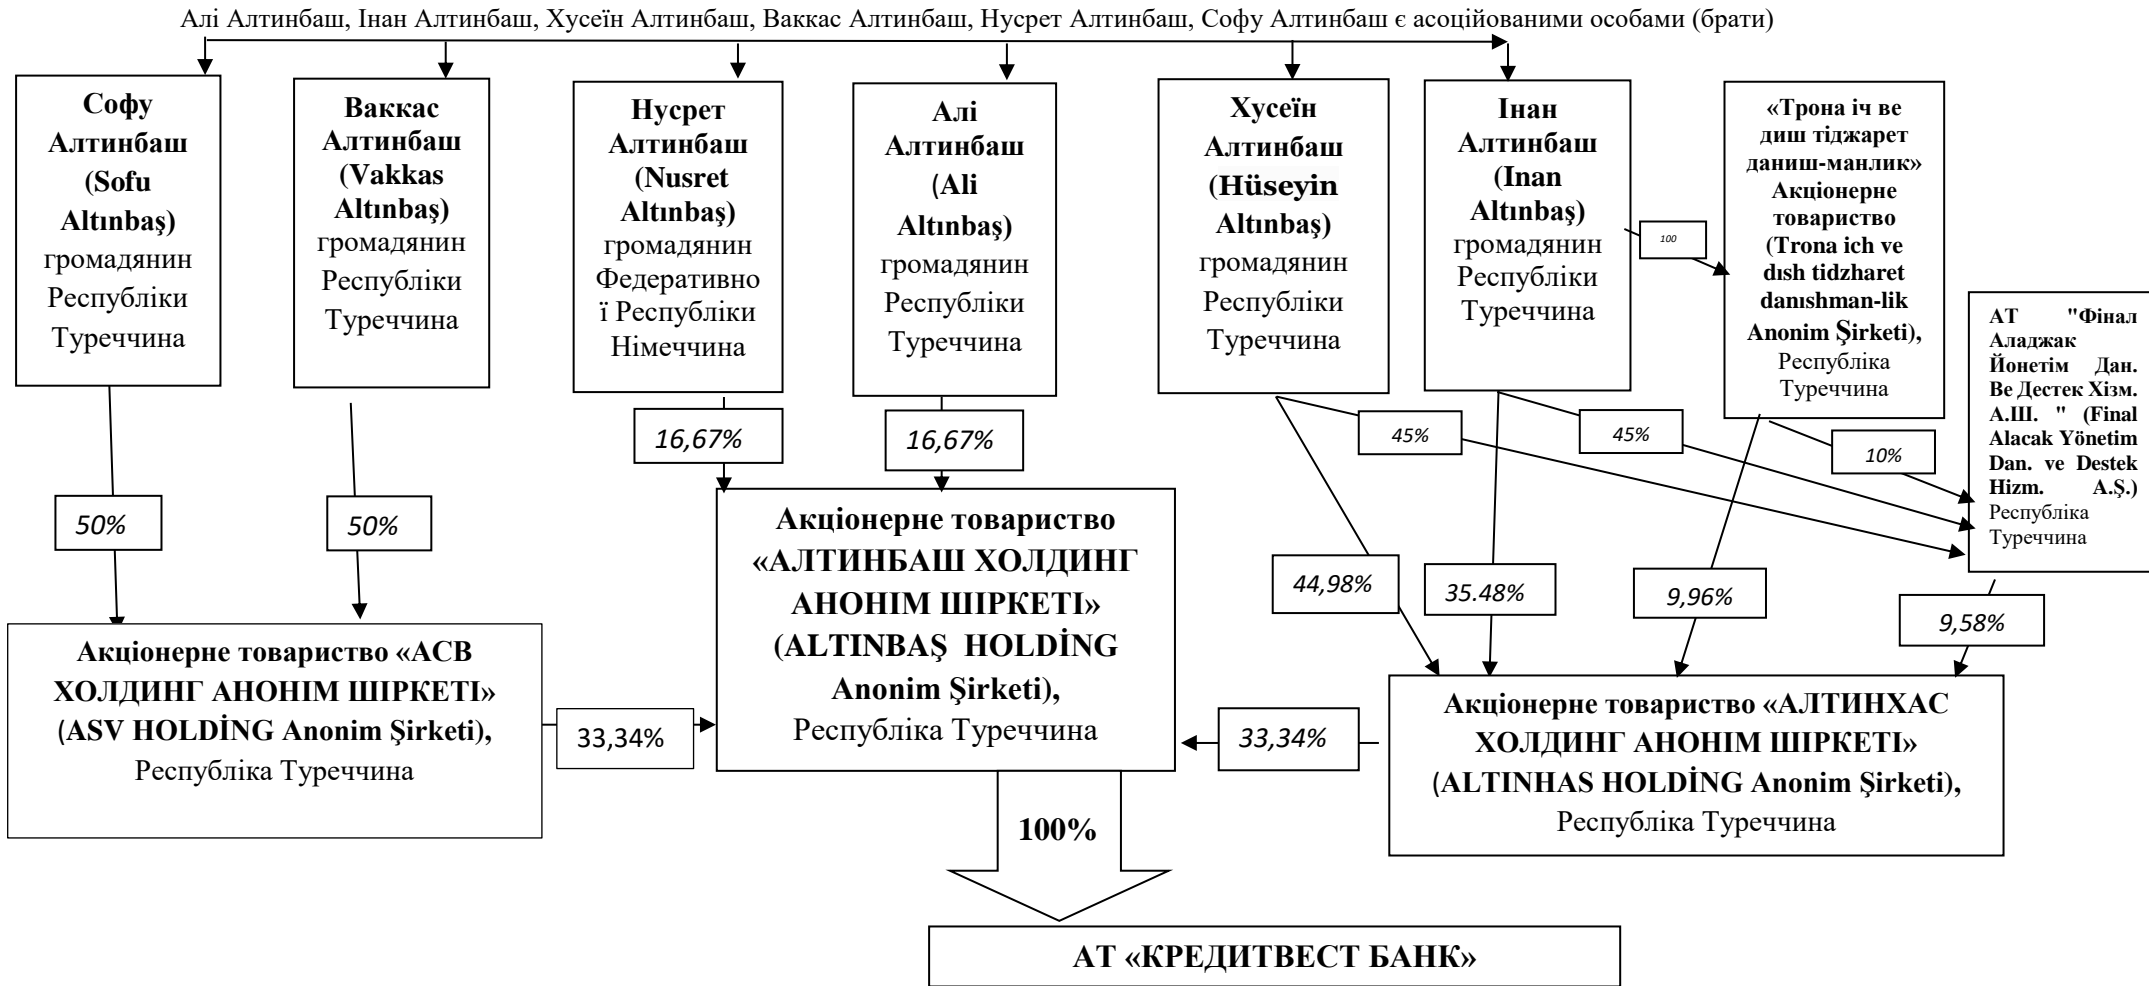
Алі Алтинбаш, Інан Алтинбаш, Хусеїн Алтинбаш, Ваккас Алтинбаш, Нусрет Алтинбаш, Софу Алтинбаш є асоційованими особами (брати)

Софу Алтинбаш (Sofu Altınbaş) громадянин Республіки Туреччина

Ваккас Алтинбаш (Vakkas Altınbaş) громадянин Республіки Туреччина

Нусрет Алтинбаш (Nusret Altınbaş) громадянин Федеративної Республіки Німеччина

Алі Алтинбаш (Ali Altınbaş) громадянин Республіки Туреччина

Хусеїн Алтинбаш (Hüseyin Altınbaş) громадянин Республіки Туреччина

Інан Алтинбаш (Inan Altınbaş) громадянин Республіки Туреччина

«Трона іч ве диш тіджарет даниш-манлик» Акціонерне товариство (Trona ich ve dısh tidzharet danıshman-lik Anonim Şirketi), Республіка Туреччина

100

АТ "Фінал Аладжак Йонетім Дан. Ве Дестек Хізм. А.Ш. " (Final Alacak Yönetim Dan. ve Destek Hizm. A.Ş.) Республіка Туреччина

16,67%

16,67%

45%

45%

10%

50%

50%

Акціонерне товариство «АЛТИНБАШ ХОЛДИНГ АНОНІМ ШІРКЕТІ» (ALTINBAŞ HOLDİNG Anonim Şirketi), Республіка Туреччина

44,98%

35.48%

9,96%

9,58%

Акціонерне товариство «АСВ ХОЛДИНГ АНОНІМ ШІРКЕТІ» (ASV HOLDİNG Anonim Şirketi), Республіка Туреччина

33,34%

33,34%

Акціонерне товариство «АЛТИНХАС ХОЛДИНГ АНОНІМ ШІРКЕТІ» (ALTINHAS HOLDİNG Anonim Şirketi), Республіка Туреччина

100%

АТ «КРЕДИТВЕСТ БАНК»